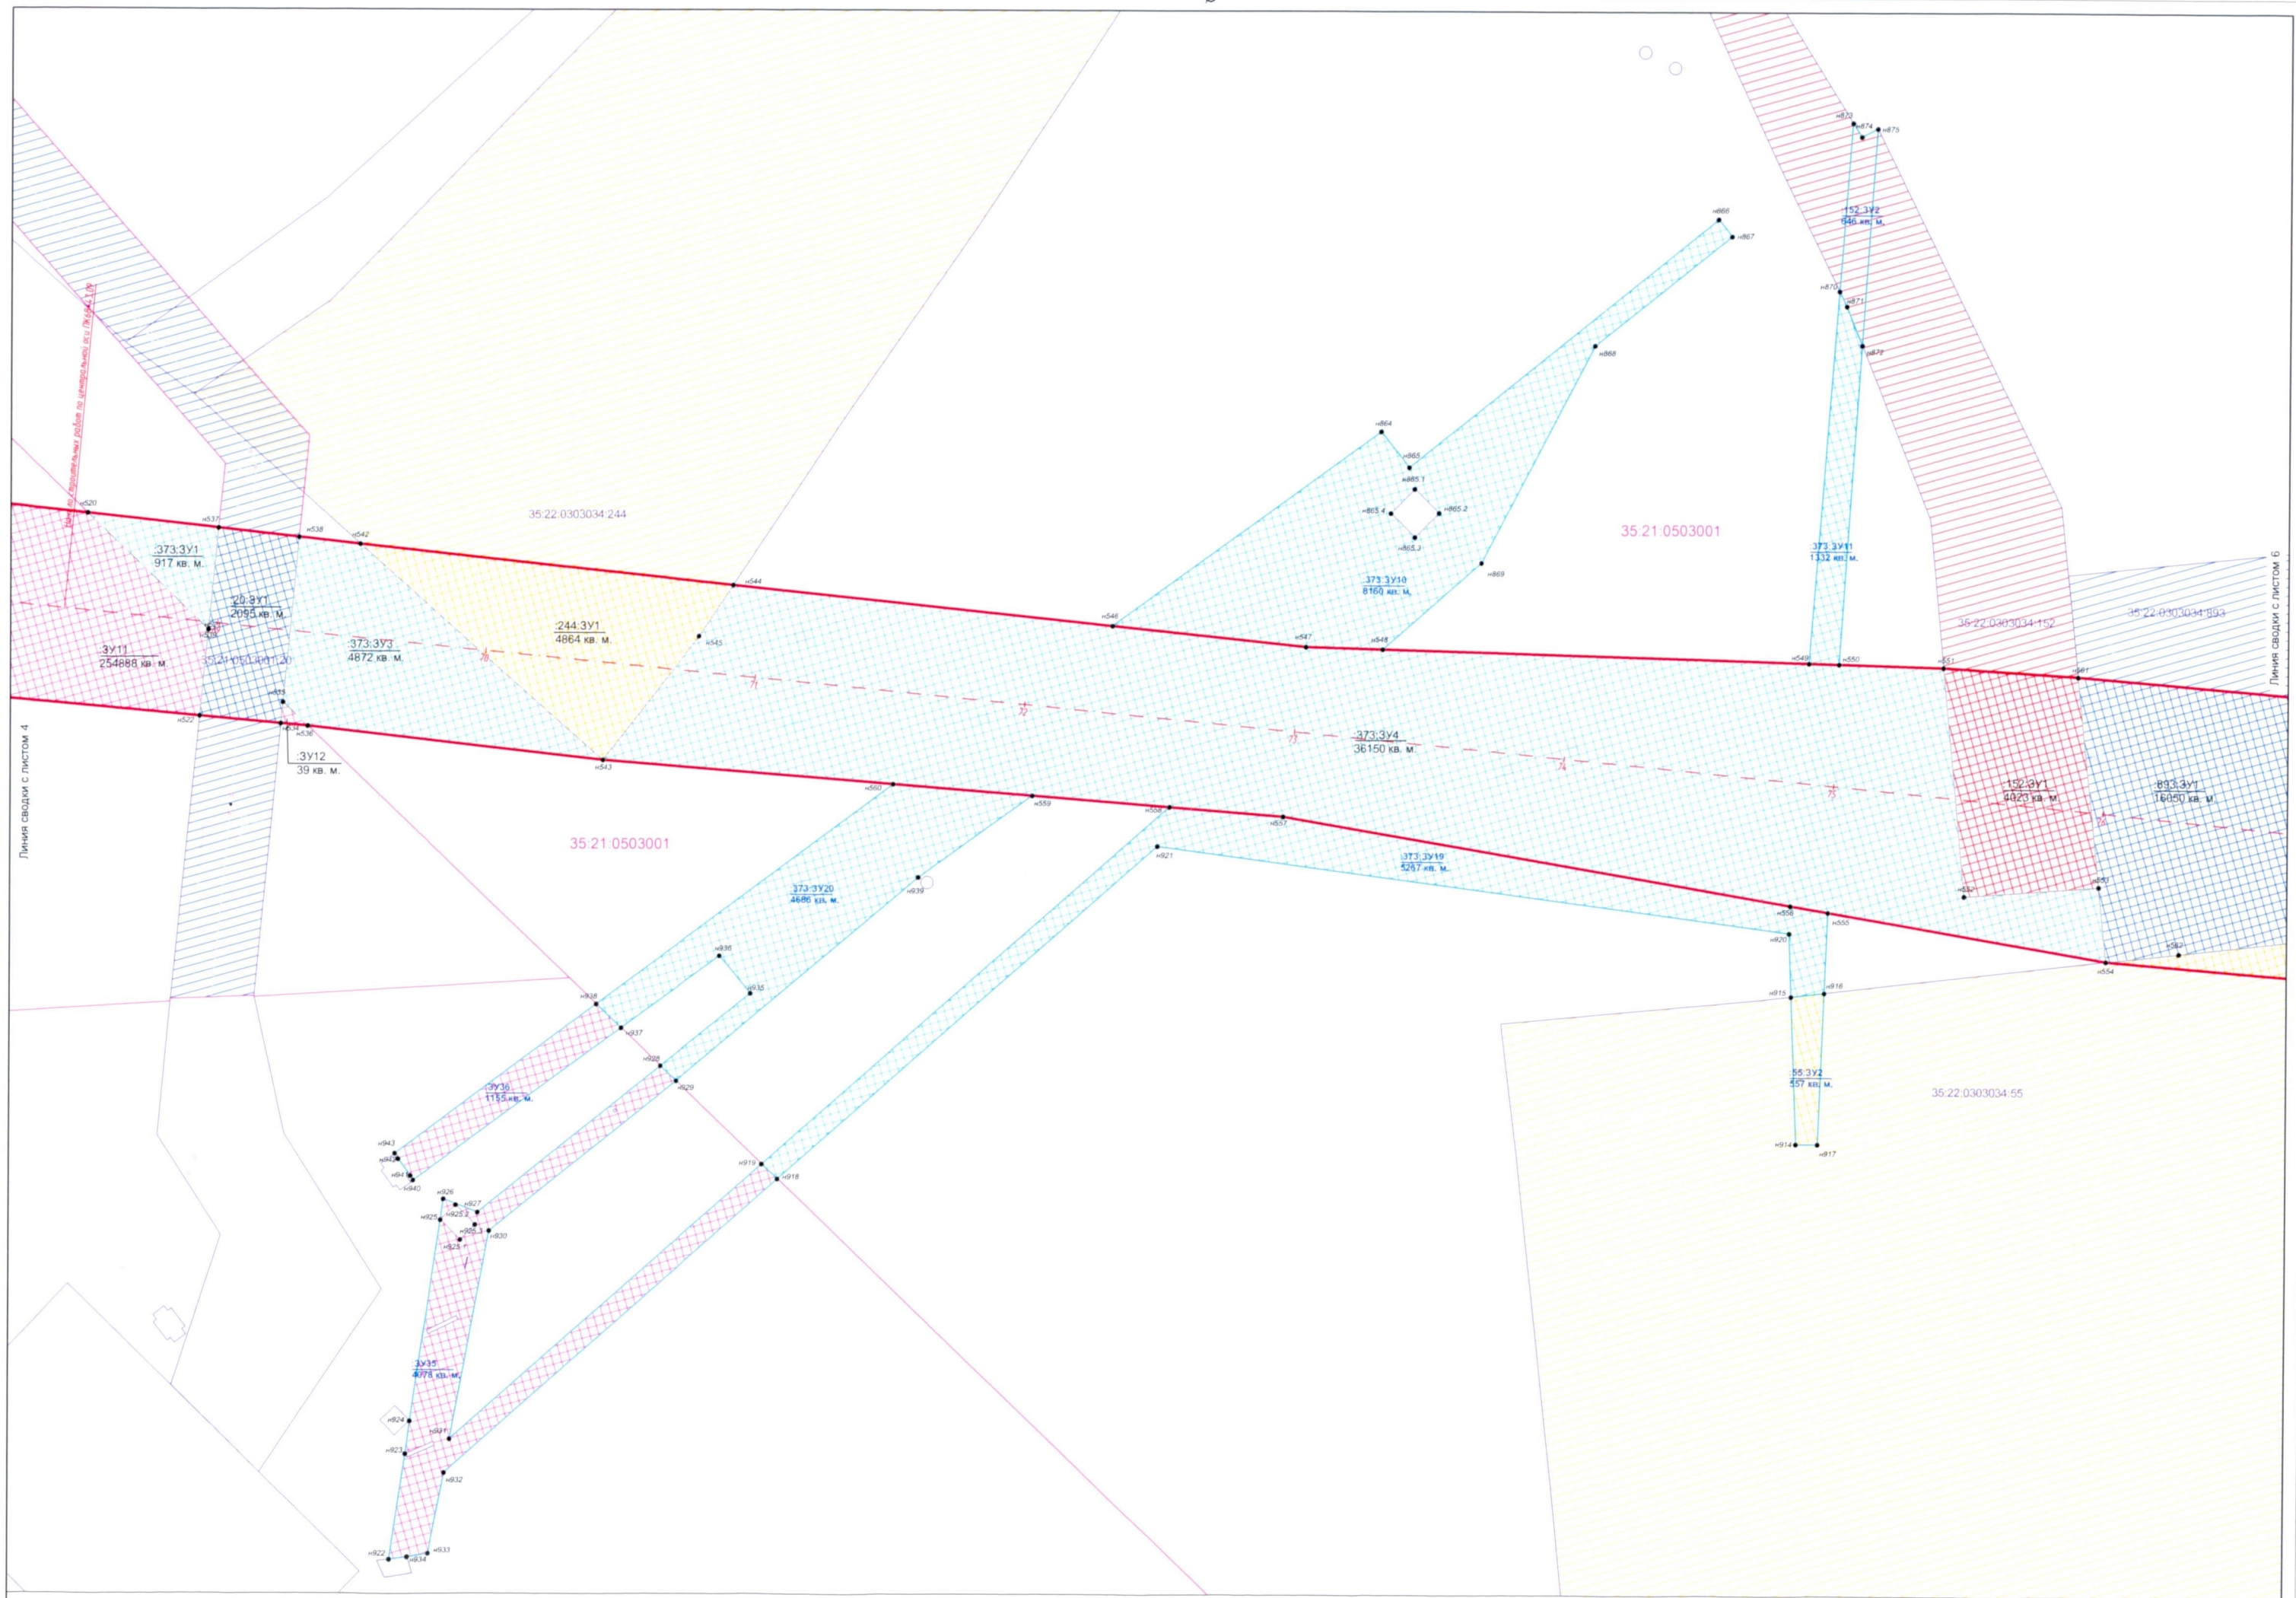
н873 н874 н875

:152:ЗУ2
146 кв. м.

н866 н867

н870 н871 н872

н868

н864 н865 н865.1 н865.4 н865.2 н865.3

н869

35:22:0303034:244

35:21:0503001

:373:ЗУ11
1332 кв. м.

:373:ЗУ10
8160 кв. м.

н520 н537 н538 н542 н544 н546 н547 н548 н549 н550 н551 н561

:373:ЗУ1
917 кв. м.

:20:ЗУ1
2095 кв. м.

:ЗУ11
254888 кв. м

35:21:0503001:20

:373:ЗУ3
4872 кв. м.

:244:ЗУ1
4864 кв. м.

н545

35:22:0303034:152

35:22:0303034:893

Линия сводки с листом 6

Линия сводки с листом 4

н522 н535 н536

:ЗУ12
39 кв. м.

н543

:373:ЗУ4
36150 кв. м.

:152:ЗУ1
4023 кв. м.

:893:ЗУ1
16050 кв. м.

н560 н559 н558 н557 н921

35:21:0503001

:373:ЗУ19
5267 кв. м.

:373:ЗУ20
4686 кв. м.

н939

н552 н553 н556 н555 н920 н562 н554

н936 н935 н938 н937 н928 н929

н915 н916

:55:ЗУ2
557 кв. м.

35:22:0303034:55

:ЗУ36
1155 кв. м.

н943 н942 н941 н940

н919 н918

н914 н917

н926 н927 н925 н925.2 н925.3 н925.1 н930

:ЗУ35
4078 кв. м.

н924 н923 н931 н932

н922 н934 н933